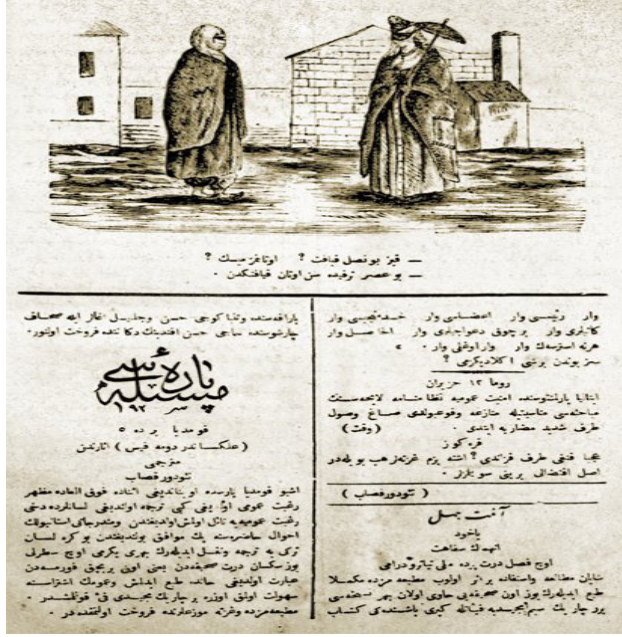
— قیز بو نصل قیافت ؟ اوتانمزمیسک ؟
— بو عصرده ترقیده سن اوتان قیافتکدن

وار رئیسی وار اعضاسی وار خدمه‌جیسی وار کاتبلری وار بر چوق دعواجیلری وار احاصل وار هر نه استرسه‌ک وار اوقدر وار .
سز بوندن برشی اکلادیکزمی ؟
روما ۱۲ حزیران
ایتالیا پارلمنتوسنده امنیت عمومیه نظامنامه لایحه‌سنک مذاکره‌سی مناسبتیله منازعه وقوعبولدی صاغ وصول طرفی شدید مضاربه ایتدی .
(وقت)
قره‌کوز
عجبا قنغی طرف قزندی ؟ اشته بزم غزته‌مزده بو بابده اصل افضالی بزلی سو یلر .
(تودورقصاب)

پاره‌سی
مسئله‌سی
نمرو ۱۹۲
قومدیا پرده ۵
(عنکا تمر دومه قیس) آثاریدن
مترجمی
تودور قصاب
اشبو قومدیا پارده ده بونادیغی آثاده خوق العاده مظهر رغبت عمومیه اولدیغی کبی ترجمه اولندیغی لسانلرده دخی رغبت عمومیه یه نائل اولمش اولدیغندن وتمدریجاً استانبولک احوال حاضره‌سنه بک موافق بولندیغندن بوکره لسان ترکیه ترجمه ونقل ایدلمش حسین افندینک بری ایکی اوچ سطرلق یوزسکان درت صحیفه‌دن عبارت اولمق اوزره برچوق خورده‌من عبارت اولدیغی حالده طبع ایدلمش وعمومک اشتراسنه سهولت اولمق اوزره بهاسی یکرمیشر پاره اولمشدر . مطبعه‌مزده وغزته موزعلرنده فروخت اولنقده‌در .
پارامقدمه وقتا کوچی حسن وجلیل‌لری نظارتیه صحاف چارشوسنده ساعی حسن افندینک دکاننده فروخت اولونور .

آنت بل
یاخود
انهمک صفاحت
اوچ فصل درت پرده‌لی تیاترو درامی
شایان مطالعه واستفاده بر اثر اولوب مطبعه مزده مکملا طبع ایدلمش بوز اون صحیفه‌یی حاوی اولان بو نسخه‌نی برو چاریک سیم مجیدیه فیاتله کبی باشنده‌کی کتابت